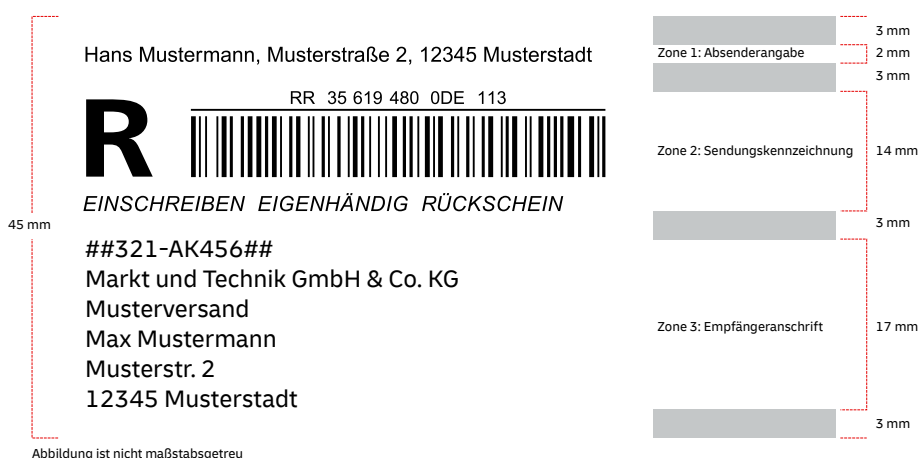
45 mm

Hans Mustermann, Musterstraße 2, 12345 Musterstadt

R

RR 35 619 480 0DE 113

EINSCHREIBEN EIGENHÄNDIG RÜCKSCHEIN

##321-AK456##
Markt und Technik GmbH & Co. KG
Musterversand
Max Mustermann
Musterstr. 2
12345 Musterstadt

Abbildung ist nicht maßstabsgetreu

3 mm
Zone 1: Absenderangabe
2 mm
3 mm
Zone 2: Sendungskennzeichnung
14 mm
3 mm
Zone 3: Empfängeranschrift
17 mm
3 mm